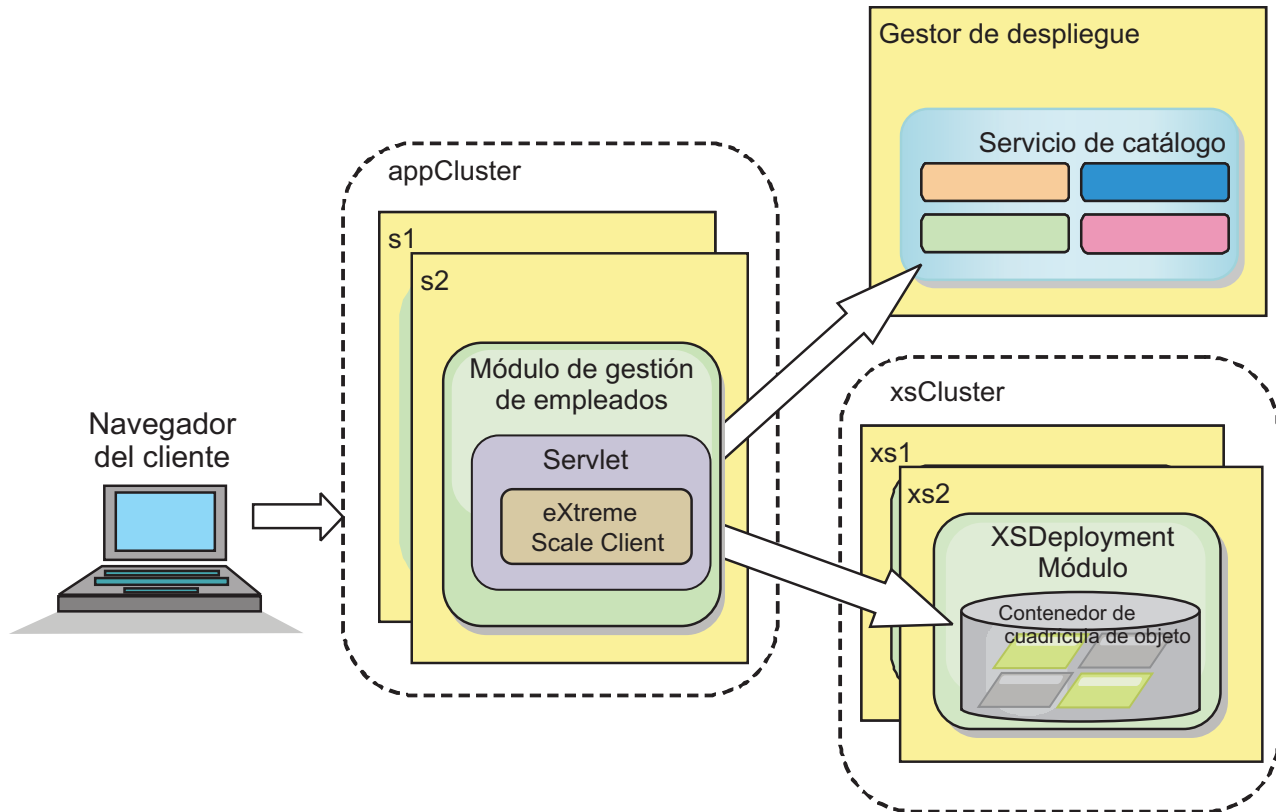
Gestor de despliegue

Servicio de catálogo

appCluster

s1

s2

Módulo de gestión de empleados

Servlet

eXtreme Scale Client

Navegador del cliente

xsCluster

xs1

xs2

XSDeployment Módulo

Contenedor de cuadricula de objeto